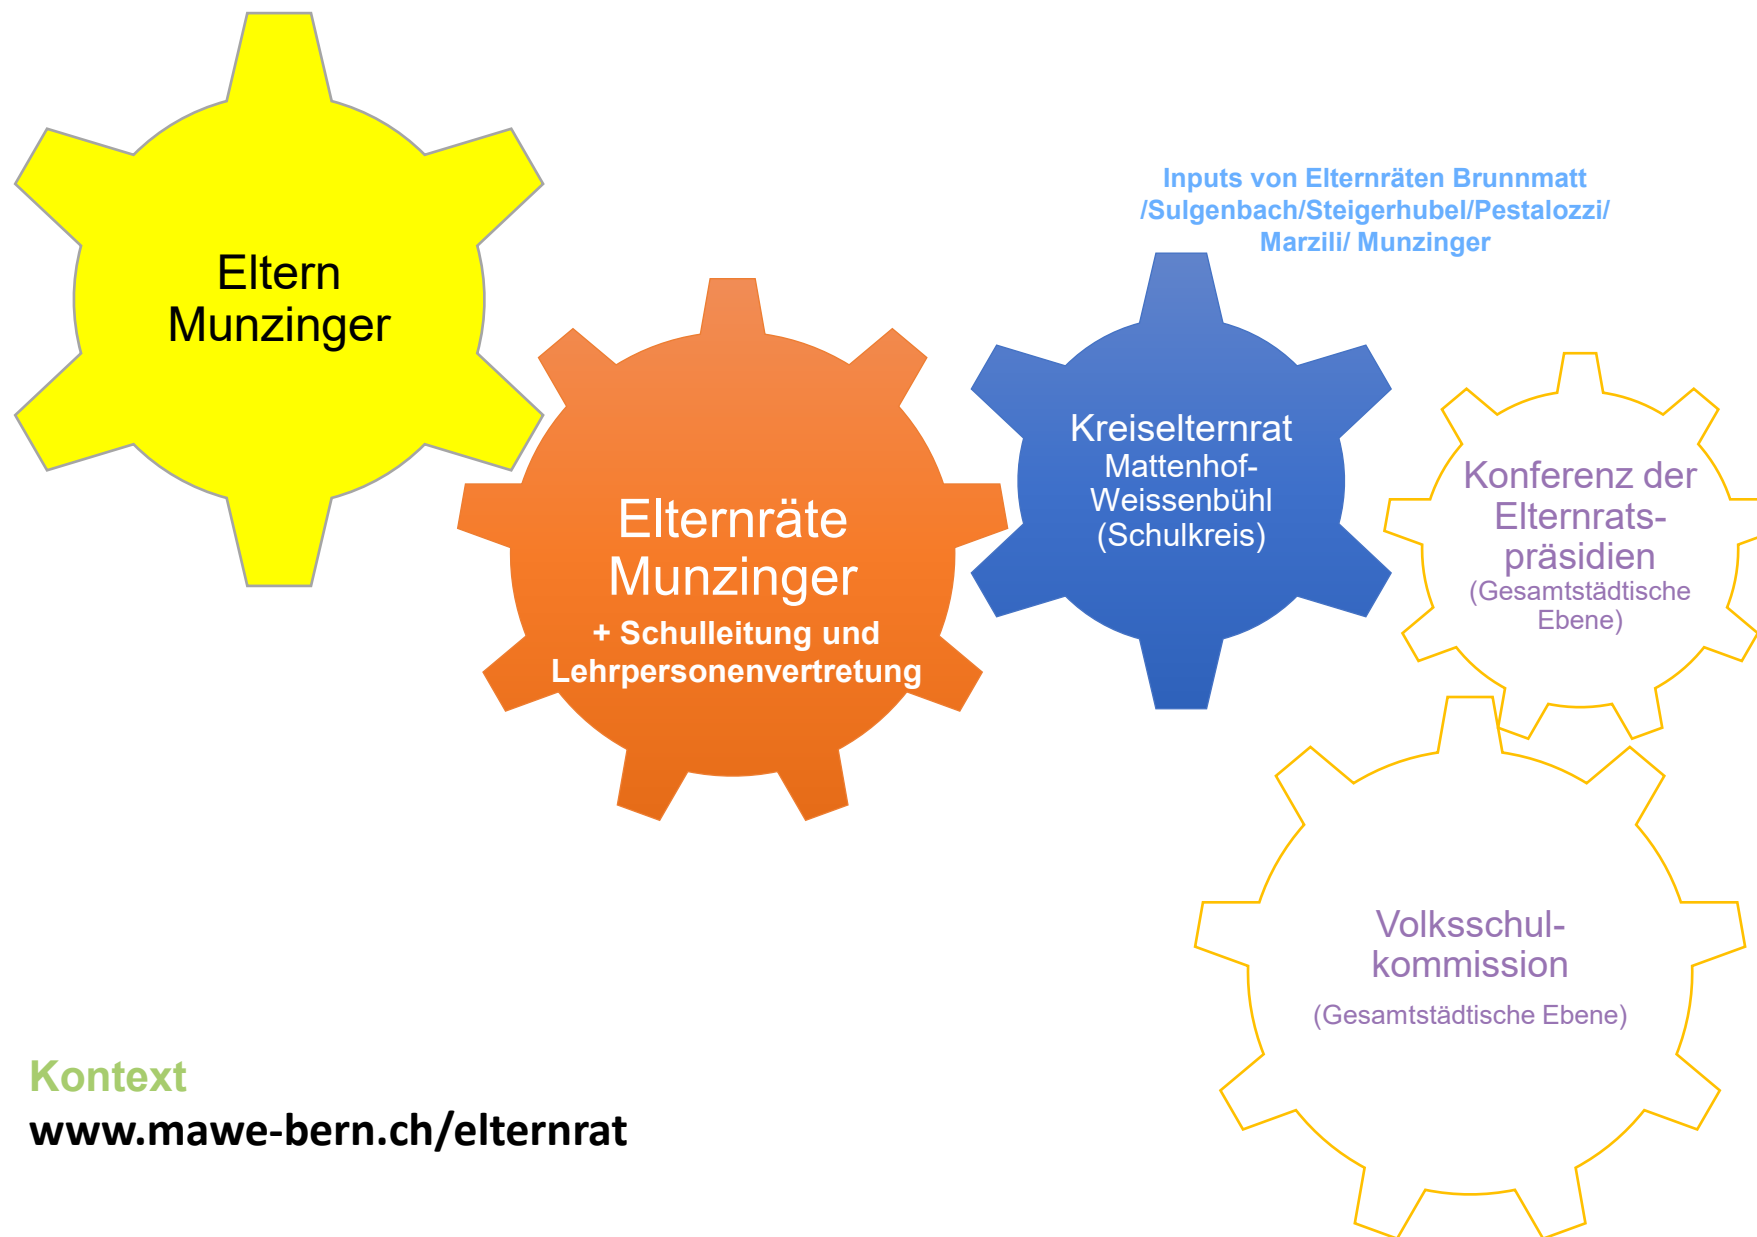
Eltern Munzinger

Elternräte Munzinger
+ Schulleitung und Lehrpersonenvertretung

Inputs von Elternräten Brunnmatt /Sulgenbach/Steigerhubel/Pestalozzi/ Marzili/ Munzinger

Kreiselternrat
Mattenhof-Weissenbühl
(Schulkreis)

Konferenz der Elternratspräsidien
(Gesamtstädtische Ebene)

Volksschulkommission
(Gesamtstädtische Ebene)

Kontext
www.mawe-bern.ch/elternrat